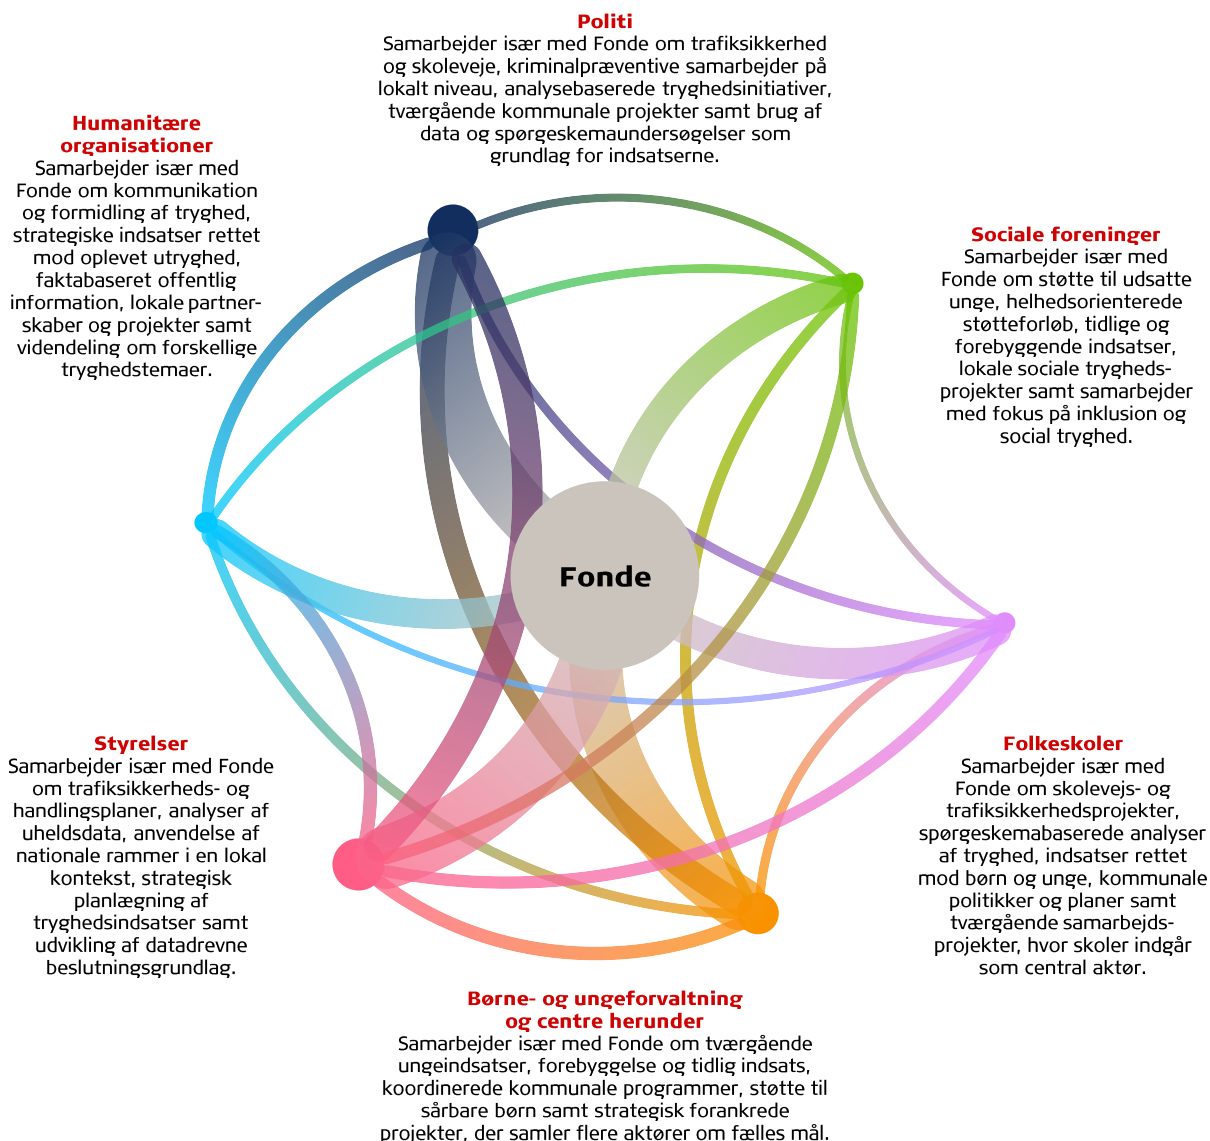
Politi
Samarbejder især med Fonde om trafiksikkerhed og skoleveje, kriminalpræventive samarbejder på lokalt niveau, analysebaserede tryghedsinitiativer, tværgående kommunale projekter samt brug af data og spørgeskemaundersøgelser som grundlag for indsatserne.

Humanitære organisationer
Samarbejder især med Fonde om kommunikation og formidling af tryghed, strategiske indsatser rettet mod oplevet utryghed, faktabaseret offentlig information, lokale partnerskaber og projekter samt videndeling om forskellige tryghedstemaer.

Sociale foreninger
Samarbejder især med Fonde om støtte til udsatte unge, helhedsorienterede støtteforløb, tidlige og forebyggende indsatser, lokale sociale tryghedsprojekter samt samarbejder med fokus på inklusion og social tryghed.

Fonde

Styrelser
Samarbejder især med Fonde om trafiksikkerheds- og handlingsplaner, analyser af uheldsdata, anvendelse af nationale rammer i en lokal kontekst, strategisk planlægning af tryghedsindsatser samt udvikling af datadrevne beslutningsgrundlag.

Folkeskoler
Samarbejder især med Fonde om skolevejs- og trafiksikkerhedsprojekter, spørgeskemabaserede analyser af tryghed, indsatser rettet mod børn og unge, kommunale politikker og planer samt tværgående samarbejdsprojekter, hvor skoler indgår som central aktør.

Børne- og ungeforvaltning og centre herunder
Samarbejder især med Fonde om tværgående ungeindsatser, forebyggelse og tidlig indsats, koordinerede kommunale programmer, støtte til sårbare børn samt strategisk forankrede projekter, der samler flere aktører om fælles mål.